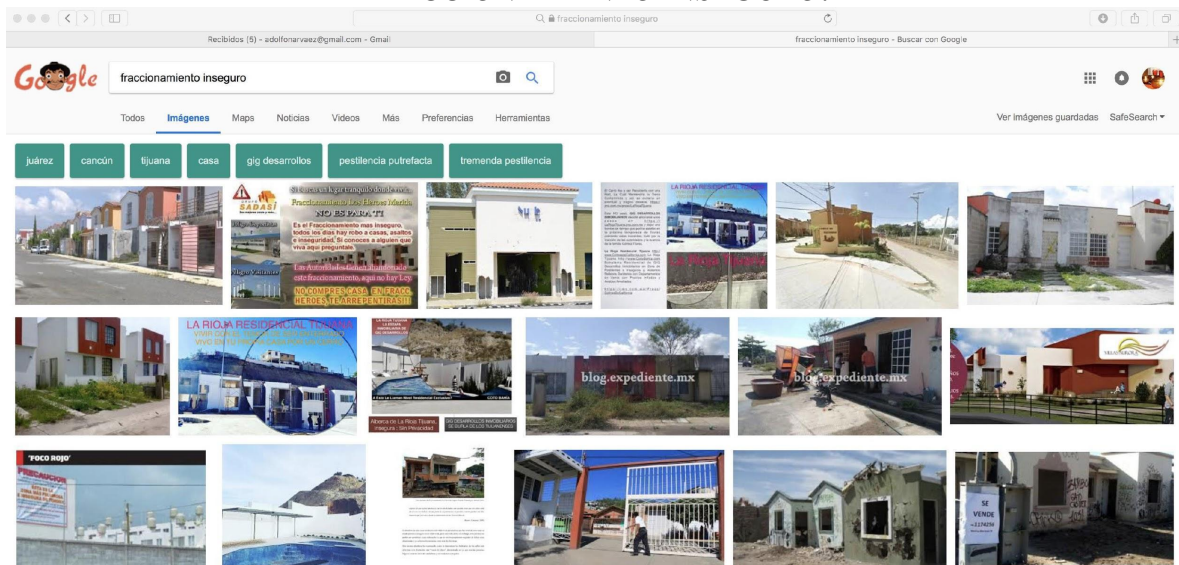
fraccionamiento inseguro

Recibidos (5) - adolfonarvaez@gmail.com - Gmail

fraccionamiento inseguro - Buscar con Google

Google

fraccionamiento inseguro

Todos Imágenes Maps Noticias Videos Más Preferencias Herramientas

Ver imágenes guardadas SafeSearch

juárez cancún tijuana casa gig desarrollos pestilencia putrefacta tremenda pestilencia

Es el Fraccionamiento mas inseguro, todos los días hay robo a casas, asaltos e inseguridad. Si conoces a alguien que viva aquí preguntale

NO ES PARA TI

NO COMPRES CASA EN FRACC. HEROES TE ARREPENTIRAS!!!

LA RIOJA RESIDENCIAL TIJUANA

La Rioja Tijuana

blog.expediente.mx

blog.expediente.mx

"FOCO ROJO"

PRECAUCION

SE VENDE